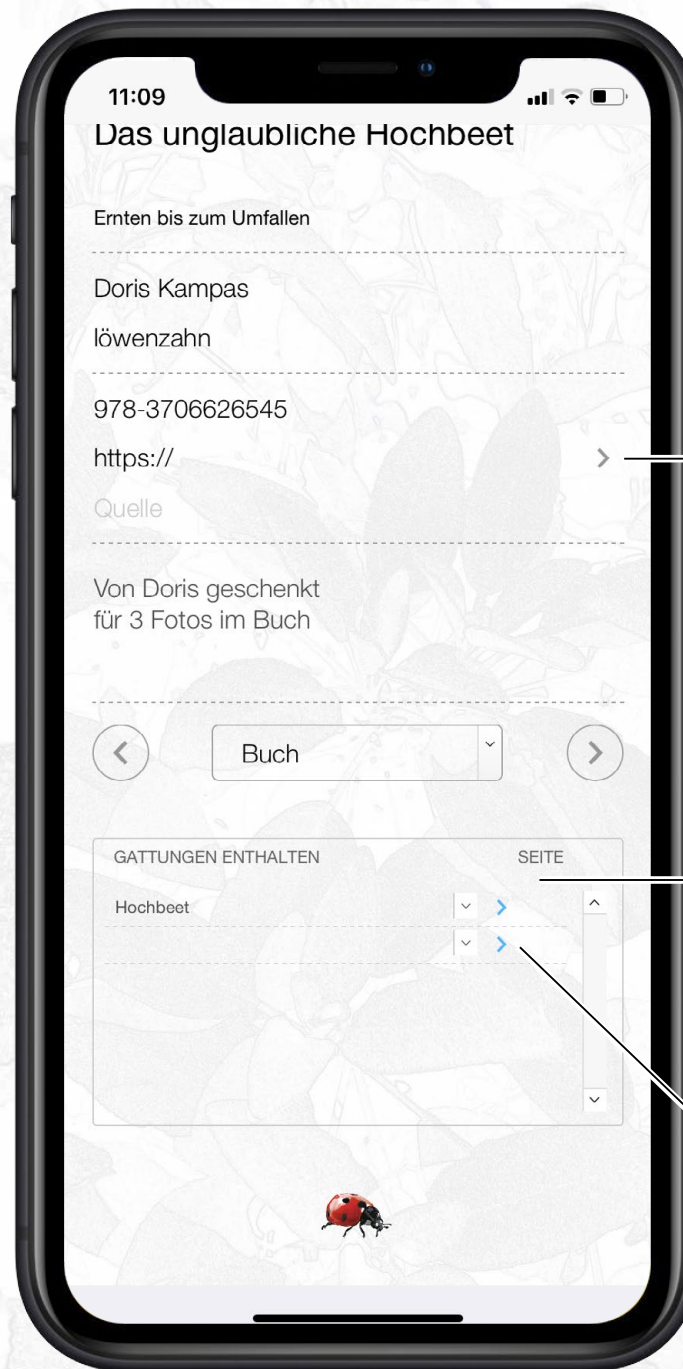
11:09

Das unglaubliche Hochbeet

Ernten bis zum Umfallen

Doris Kampas

löwenzahn

978-3706626545

https://

Quelle

Von Doris geschenkt
für 3 Fotos im Buch

Buch

| GATTUNGEN ENTHALTEN | SEITE |
|---|---|
| Hochbeet | |
| | |